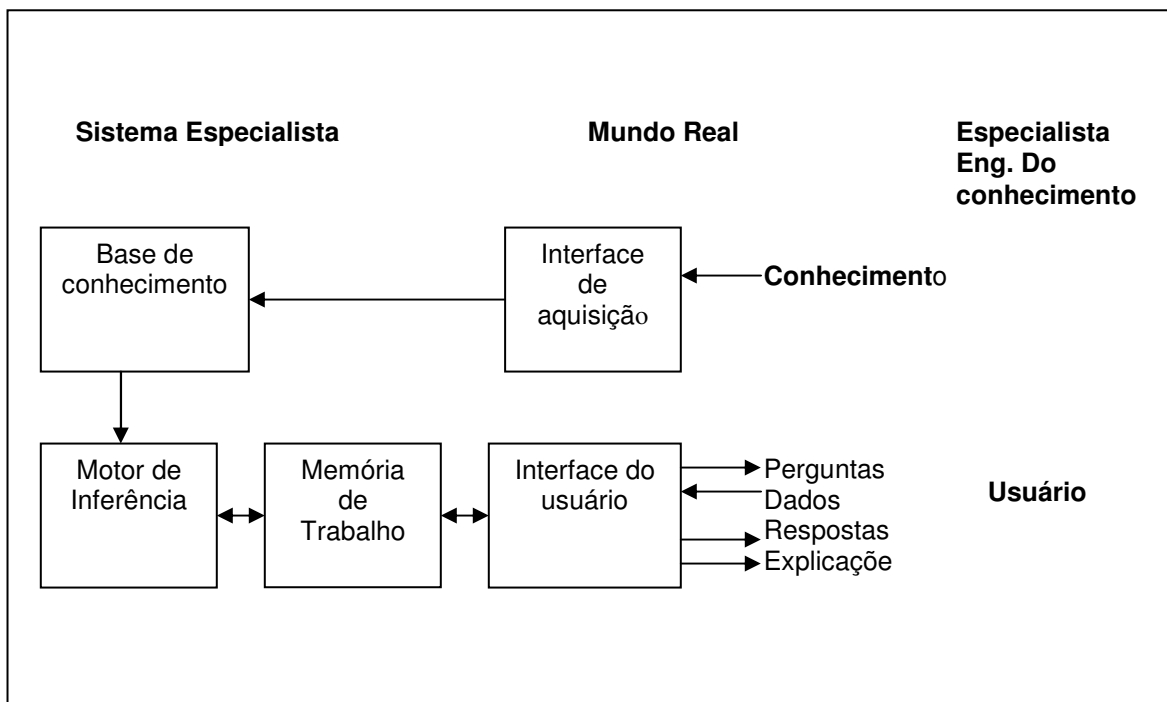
Sistema Especialista

Mundo Real

Especialista
Eng. Do
conhecimento

Base de conhecimento

Interface de aquisição

Conhecimento

Motor de Inferência

Memória de Trabalho

Interface do usuário

Perguntas
Dados
Respostas
Explicaçõe

Usuário